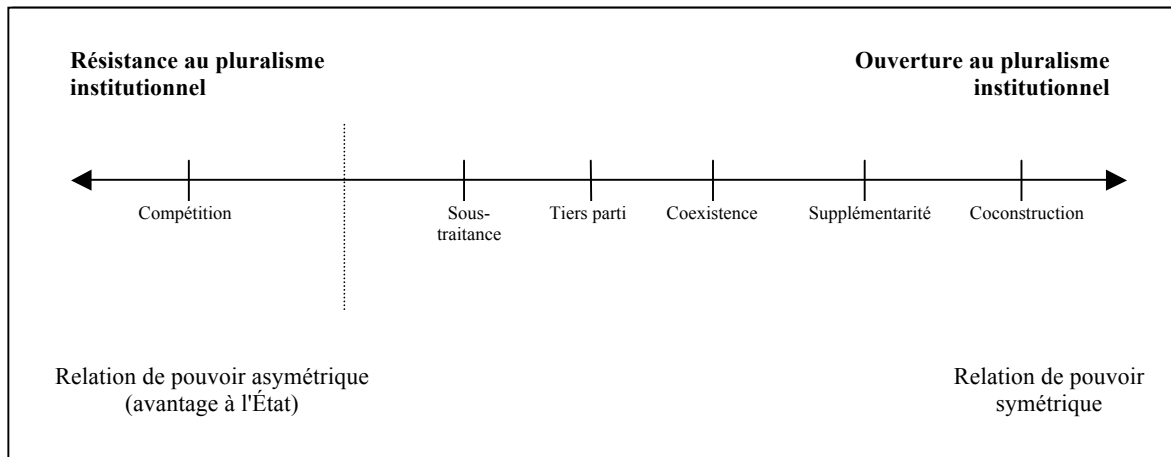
**Résistance au pluralisme institutionnel**

**Ouverture au pluralisme institutionnel**

Compétition

Sous-traitance

Tiers parti

Coexistence

Supplémentarité

Coconstruction

Relation de pouvoir asymétrique (avantage à l'État)

Relation de pouvoir symétrique